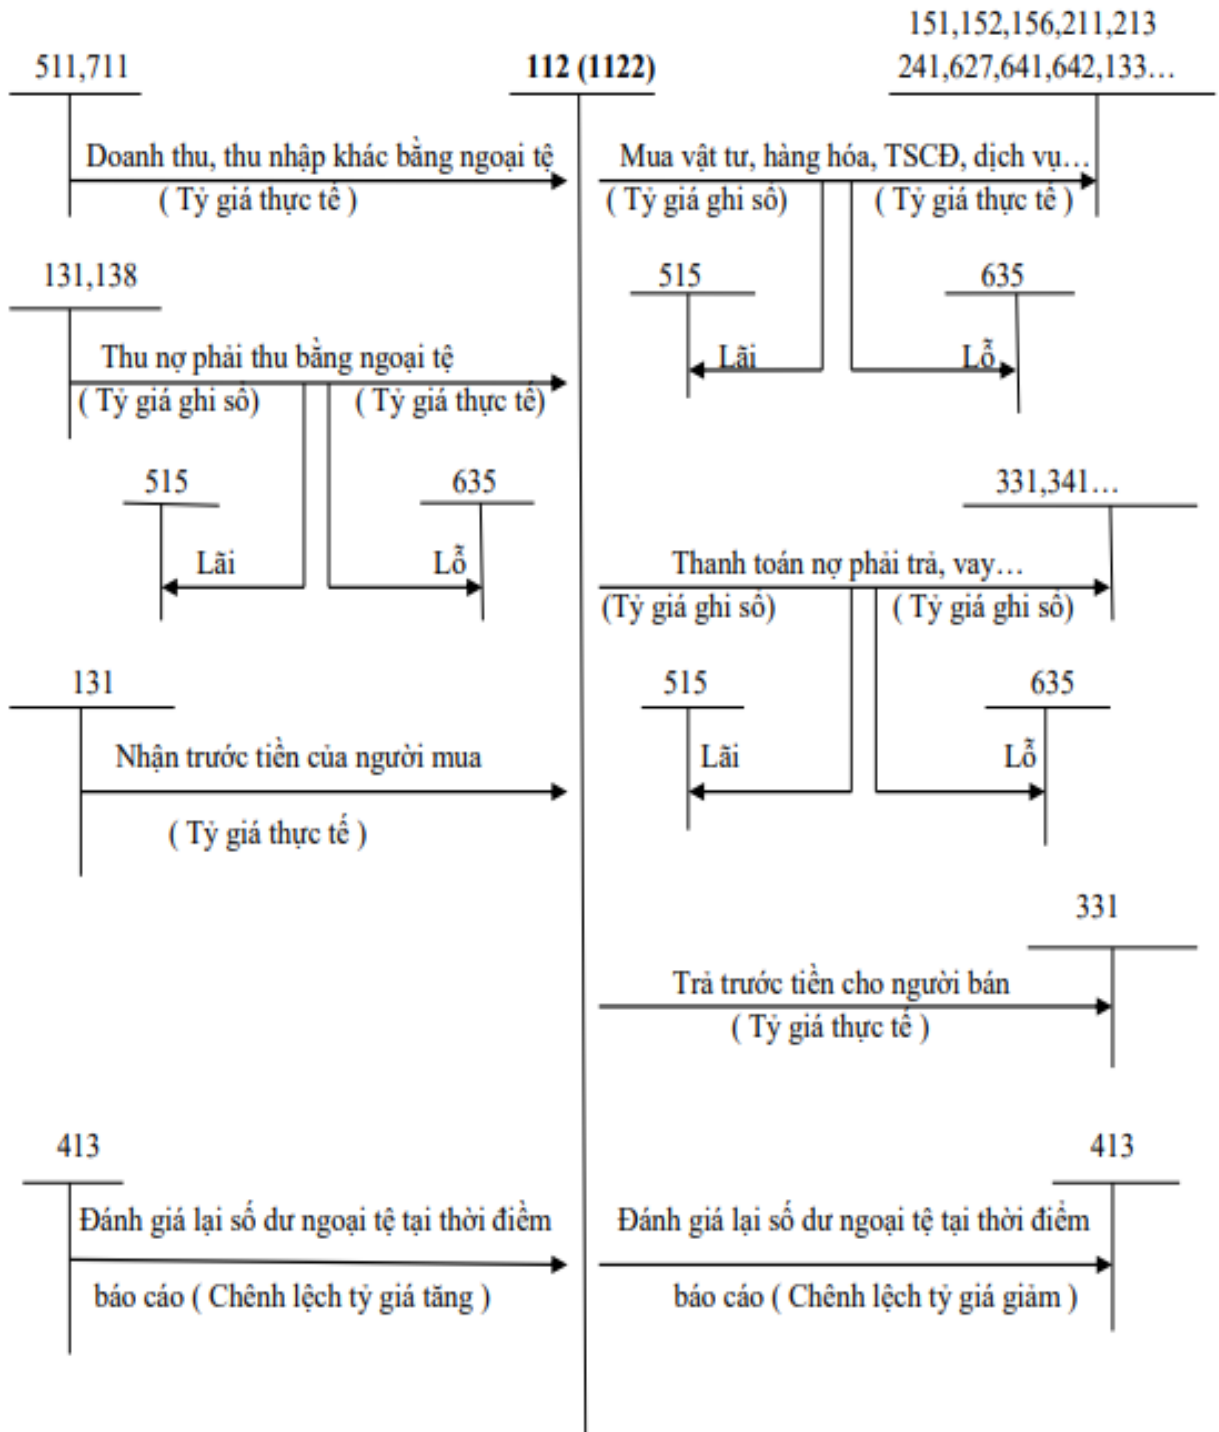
151,152,156,211,213

511,711

112 (1122)

241,627,641,642,133…

Doanh thu, thu nhập khác bằng ngoại tệ

( Tỷ giá thực tế )

Mua vật tư, hàng hóa, TSCĐ, dịch vụ…

( Tỷ giá ghi sổ)

( Tỷ giá thực tế )

131,138

515

635

Thu nợ phải thu bằng ngoại tệ

Lãi

Lỗ

( Tỷ giá ghi sổ)

( Tỷ giá thực tế)

515

635

331,341…

Lãi

Lỗ

Thanh toán nợ phải trả, vay…

(Tỷ giá ghi sổ)

( Tỷ giá ghi sổ)

131

515

635

Nhận trước tiền của người mua

Lãi

Lỗ

( Tỷ giá thực tế )

331

Trả trước tiền cho người bán

( Tỷ giá thực tế )

413

413

Đánh giá lại số dư ngoại tệ tại thời điểm

báo cáo ( Chênh lệch tỷ giá tăng )

Đánh giá lại số dư ngoại tệ tại thời điểm

báo cáo ( Chênh lệch tỷ giá giảm )